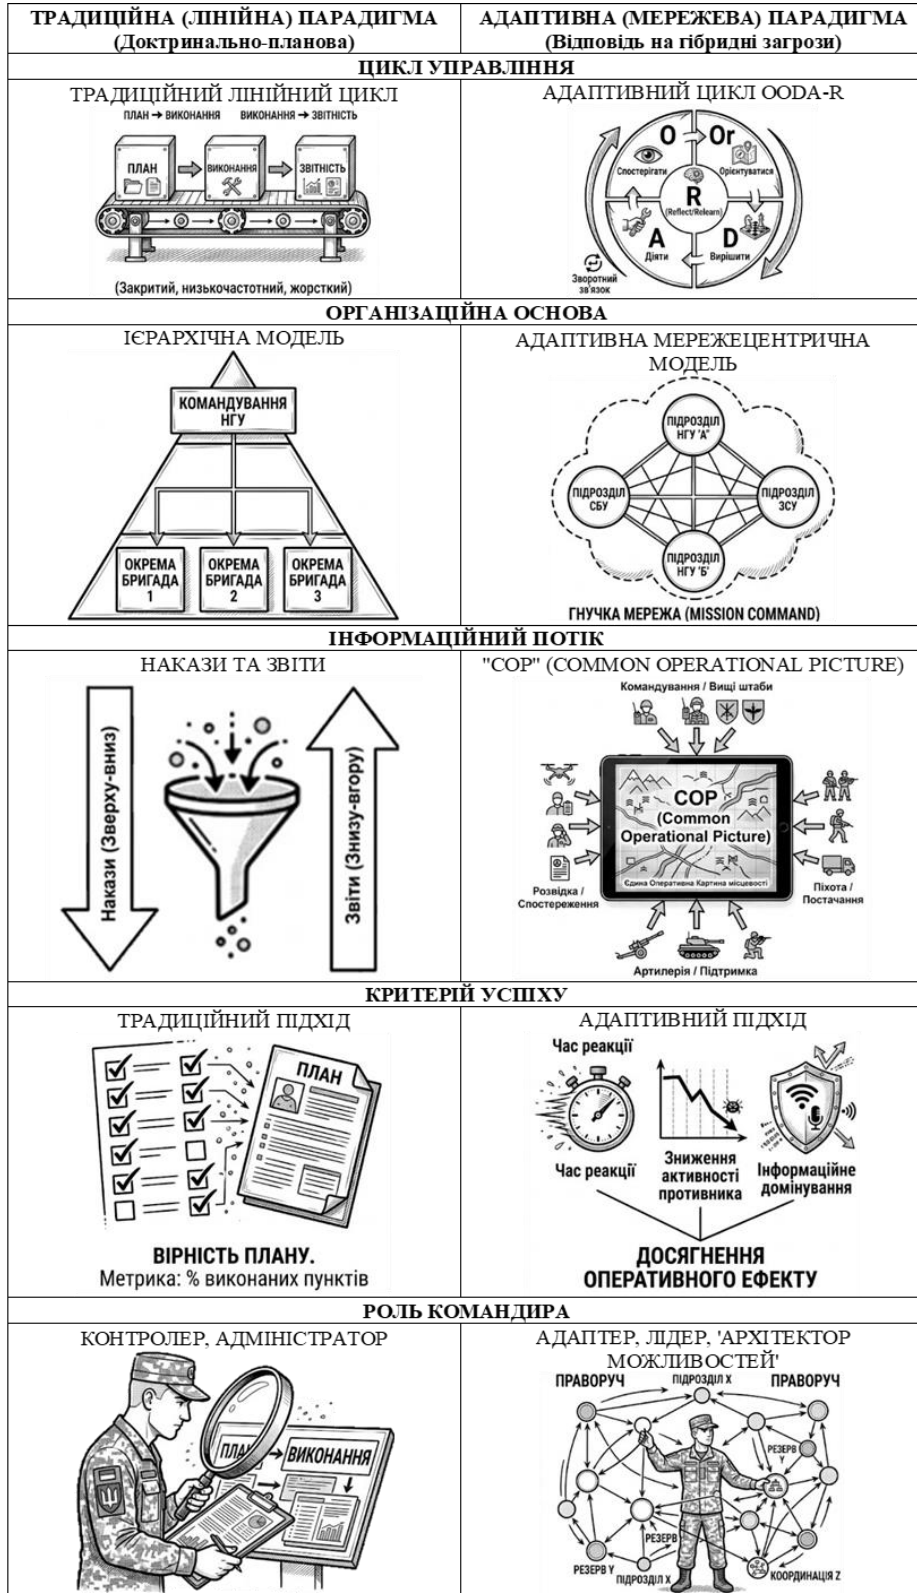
| ТРАДИЦІЙНА (ЛІНІЙНА) ПАРАДИГМА (Доктринально-планова) | АДАПТИВНА (МЕРЕЖЕВА) ПАРАДИГМА (Відповідь на гібридні загрози) |
|---|---|
| **ЦИКЛ УПРАВЛІННЯ** | |
| ТРАДИЦІЙНИЙ ЛІНІЙНИЙ ЦИКЛ<br>ПЛАН → ВИКОНАННЯ ВИКОНАННЯ → ЗВІТНІСТЬ<br>ПЛАН ВИКОНАННЯ ЗВІТНІСТЬ<br>(Закритий, низькочастотний, жорсткий) | АДАПТИВНИЙ ЦИКЛ OODA-R<br>O Or Спостерігати Орієнтуватися R (Reflect/Relearn) A D Діяти Вирішити<br>Зворотний зв'язок |
| **ОРГАНІЗАЦІЙНА ОСНОВА** | |
| ІЄРАРХІЧНА МОДЕЛЬ<br>КОМАНДУВАННЯ НГУ<br>ОКРЕМА БРИГАДА 1 ОКРЕМА БРИГАДА 2 ОКРЕМА БРИГАДА 3 | АДАПТИВНА МЕРЕЖЕЦЕНТРИЧНА МОДЕЛЬ<br>ПІДРОЗДІЛ НГУ 'А' ПІДРОЗДІЛ СБУ ПІДРОЗДІЛ ЗСУ ПІДРОЗДІЛ НГУ 'Б'<br>ГНУЧКА МЕРЕЖА (MISSION COMMAND) |
| **ІНФОРМАЦІЙНИЙ ПОТІК** | |
| НАКАЗИ ТА ЗВІТИ<br>Накази (Зверху-вниз) Звіти (Знизу-вгору) | "COP" (COMMON OPERATIONAL PICTURE)<br>Командування / Вищі штаби<br>COP (Common Operational Picture)<br>Єдина Оперативна Картина місцевості<br>Розвідка / Спостереження<br>Піхота / Постачання<br>Артилерія / Підтримка |
| **КРИТЕРІЙ УСПІХУ** | |
| ТРАДИЦІЙНИЙ ПІДХІД<br>ПЛАН<br>ВІРНІСТЬ ПЛАНУ.<br>Метрика: % виконаних пунктів | АДАПТИВНИЙ ПІДХІД<br>Час реакції<br>Час реакції Зниження активності противника Інформаційне домінування<br>ДОСЯГНЕННЯ ОПЕРАТИВНОГО ЕФЕКТУ |
| **РОЛЬ КОМАНДИРА** | |
| КОНТРОЛЕР, АДМІНІСТРАТОР<br>ПЛАН ВИКОНАННЯ | АДАПТЕР, ЛІДЕР, 'АРХІТЕКТОР МОЖЛИВОСТЕЙ'<br>ПРАВОРУЧ ПІДРОЗДІЛ X ПРАВОРУЧ<br>РЕЗЕРВ Y РЕЗЕРВ РЕЗЕРВ Y ПІДРОЗДІЛ X КООРДИНАЦІЯ Z |